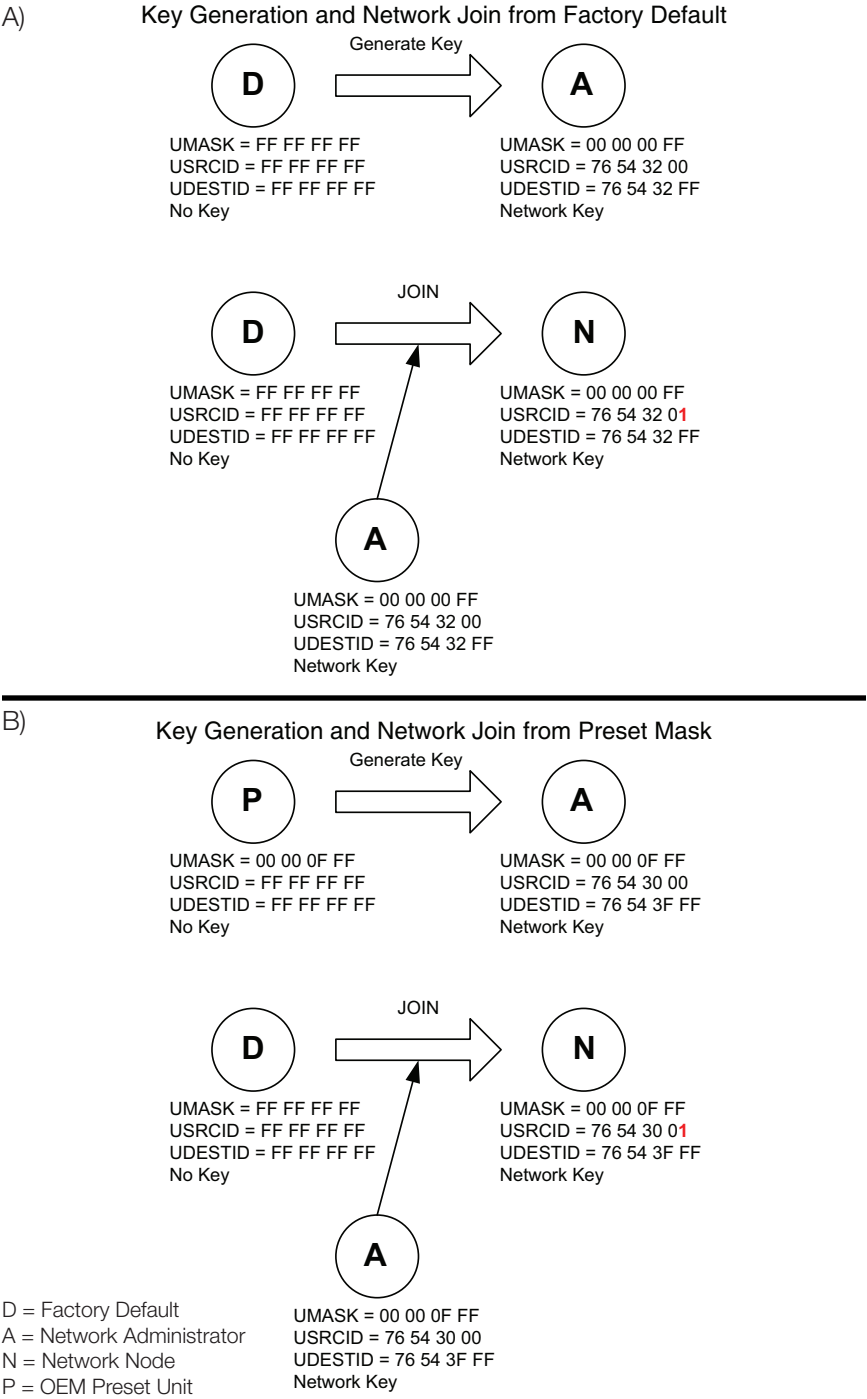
A)

Key Generation and Network Join from Factory Default

Generate Key

D

A

UMASK = FF FF FF FF
USRCID = FF FF FF FF
UDESTID = FF FF FF FF
No Key

UMASK = 00 00 00 FF
USRCID = 76 54 32 00
UDESTID = 76 54 32 FF
Network Key

JOIN

D

N

UMASK = FF FF FF FF
USRCID = FF FF FF FF
UDESTID = FF FF FF FF
No Key

UMASK = 00 00 00 FF
USRCID = 76 54 32 01
UDESTID = 76 54 32 FF
Network Key

A

UMASK = 00 00 00 FF
USRCID = 76 54 32 00
UDESTID = 76 54 32 FF
Network Key

B)

Key Generation and Network Join from Preset Mask

Generate Key

P

A

UMASK = 00 00 0F FF
USRCID = FF FF FF FF
UDESTID = FF FF FF FF
No Key

UMASK = 00 00 0F FF
USRCID = 76 54 30 00
UDESTID = 76 54 3F FF
Network Key

JOIN

D

N

UMASK = FF FF FF FF
USRCID = FF FF FF FF
UDESTID = FF FF FF FF
No Key

UMASK = 00 00 0F FF
USRCID = 76 54 30 01
UDESTID = 76 54 3F FF
Network Key

A

D = Factory Default
A = Network Administrator
N = Network Node
P = OEM Preset Unit

UMASK = 00 00 0F FF
USRCID = 76 54 30 00
UDESTID = 76 54 3F FF
Network Key